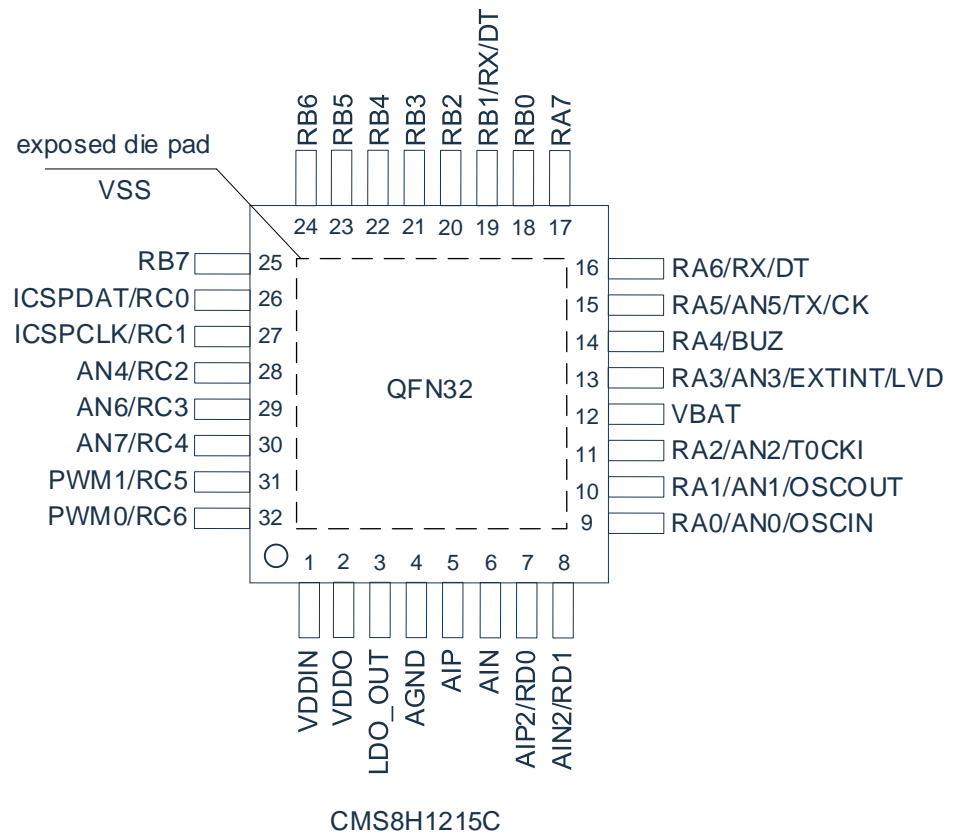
RB6 RB5 RB4 RB3 RB2 RB1/RX/DT RB0 RA7

exposed die pad

VSS

24 23 22 21 20 19 18 17

RB7 25
ICSPDAT/RC0 26
ICSPCLK/RC1 27
AN4/RC2 28
AN6/RC3 29
AN7/RC4 30
PWM1/RC5 31
PWM0/RC6 32

QFN32

16 RA6/RX/DT
15 RA5/AN5/TX/CK
14 RA4/BUZ
13 RA3/AN3/EXTINT/LVD
12 VBAT
11 RA2/AN2/T0CKI
10 RA1/AN1/OSCOUT
9 RA0/AN0/OSCIN

1 2 3 4 5 6 7 8

VDDIN VDDO LDO_OUT AGND AIP AIN AIP2/RD0 AIN2/RD1

CMS8H1215C